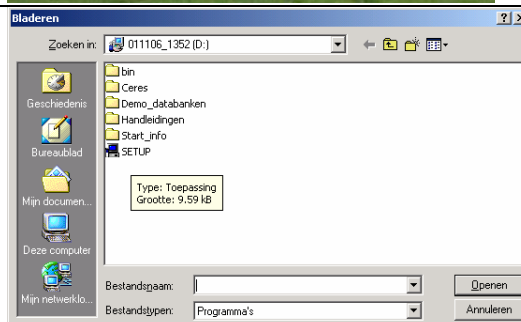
Bladeren

?

X

Zoeken in: 011106_1352 (D:)

Geschiedenis

Bureaublad

Mijn documen...

Deze computer

Mijn netwerklo...

bin

Ceres

Demo_databanken

Handleidingen

Start_info

SETUP

Type: Toepassing
Grootte: 9.59 kB

Bestandsnaam:

Bestandstypen: Programma's

Openen

Annuleren